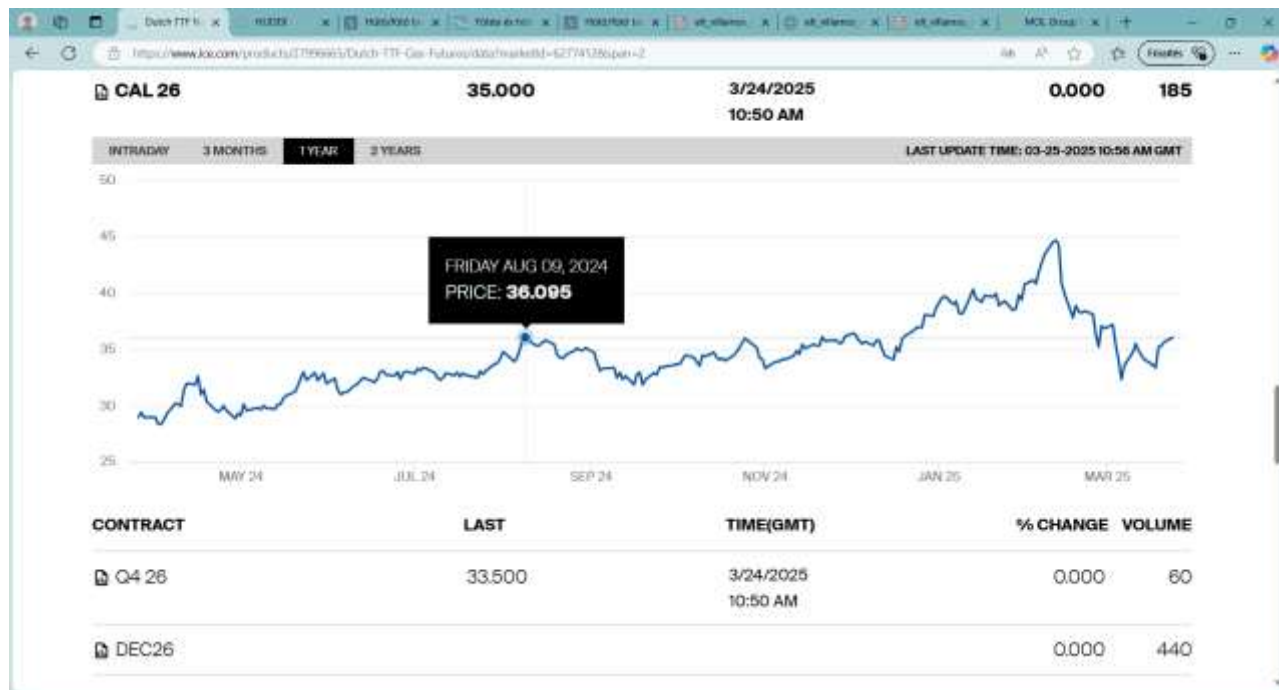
Dutch TTF N × | HUDEX × | Háztartási × | Tőzsde és hírek × | Háztartási × | alt_villamos × | alt_villamos × | alt_villamos × | MOL Group × | +

https://www.ice.com/products/27996665/Dutch-TTF-Gas-Futures/data?marketId=5277412&span=2

Finalize

CAL 26 35.000 3/24/2025 10:50 AM 0.000 185

INTRADAY 3 MONTHS 1 YEAR 2 YEARS LAST UPDATE TIME: 03-25-2025 10:56 AM GMT

50
45
40
35
30
25

FRIDAY AUG 09, 2024
PRICE: **36.095**

MAY 24 JUL 24 SEP 24 NOV 24 JAN 25 MAR 25

| CONTRACT | LAST | TIME(GMT) | % CHANGE | VOLUME |
|---|---|---|---|---|
| Q4 26 | 33.500 | 3/24/2025 10:50 AM | 0.000 | 60 |
| DEC26 | | | 0.000 | 440 |